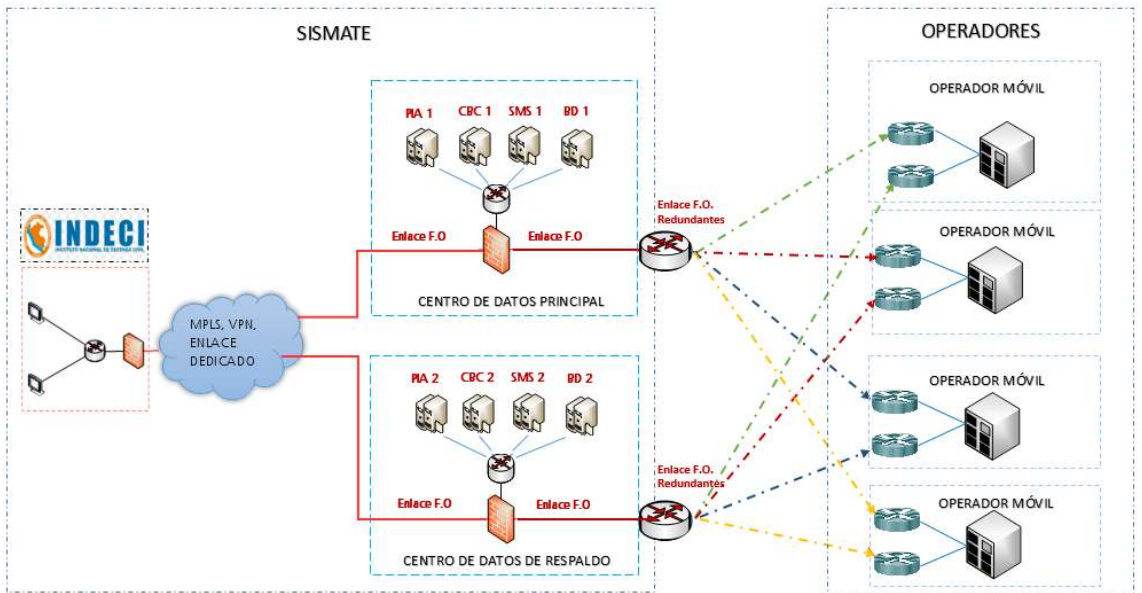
SISMATE

OPERADORES

INDECI
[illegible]

MPLS, VPN, ENLACE DEDICADO

PIA 1 CBC 1 SMS 1 BD 1

Enlace F.O

Enlace F.O

CENTRO DE DATOS PRINCIPAL

Enlace F.O. Redundantes

PIA 2 CBC 2 SMS 2 BD 2

Enlace F.O

Enlace F.O

CENTRO DE DATOS DE RESPALDO

Enlace F.O. Redundantes

OPERADOR MÓVIL

OPERADOR MÓVIL

OPERADOR MÓVIL

OPERADOR MÓVIL